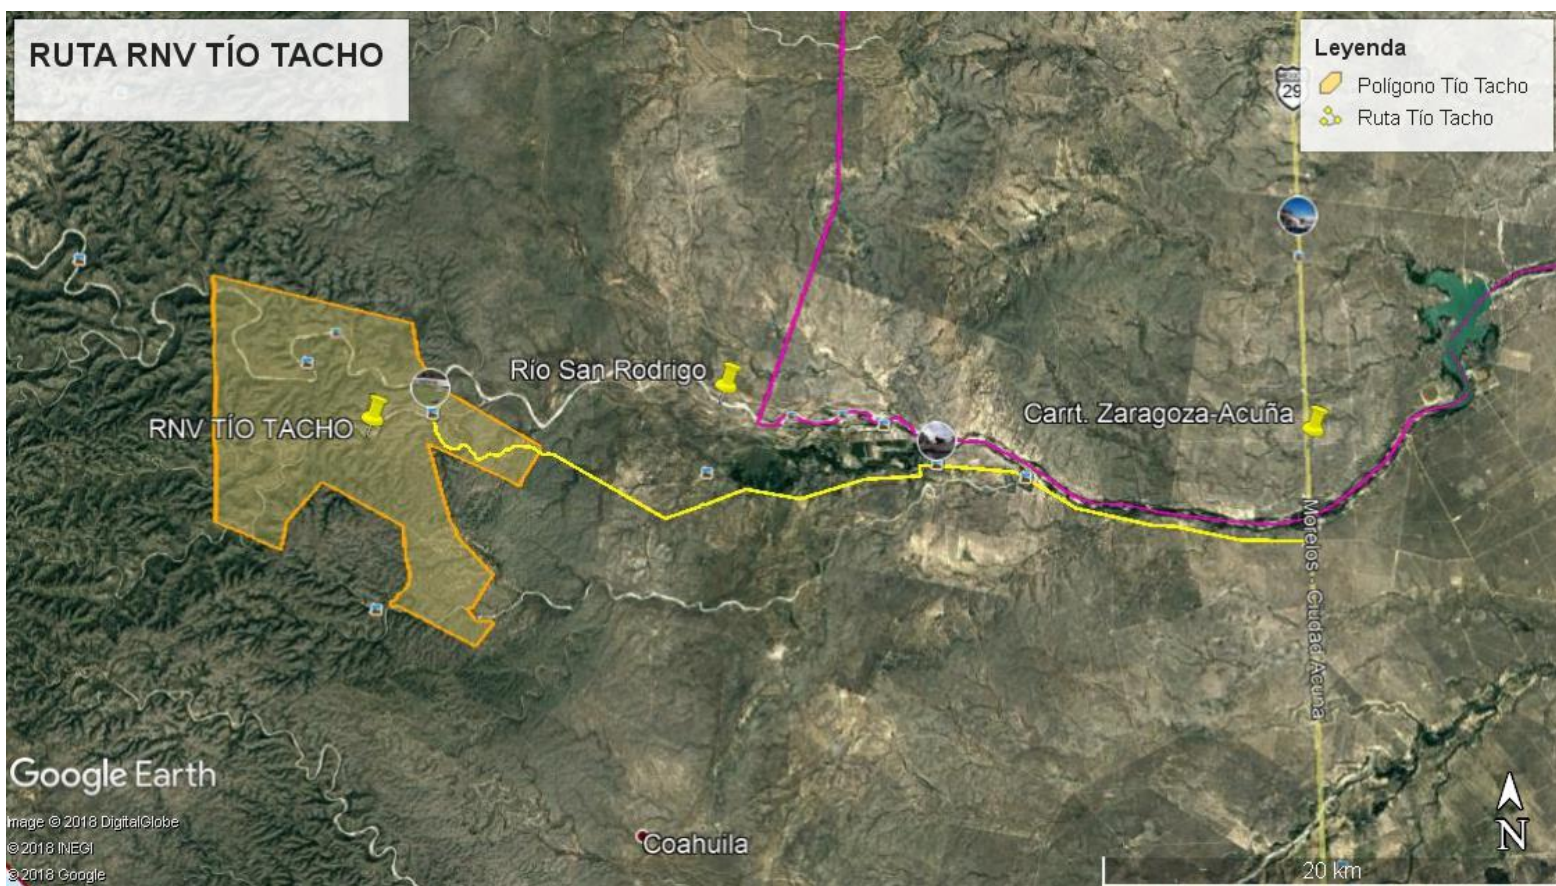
RUTA RNV TÍO TACHO

Leyenda
Polígono Tío Tacho
Ruta Tío Tacho

29

Río San Rodrigo

RNV TÍO TACHO

Carrt. Zaragoza-Acuña

Morelos - Ciudad Acuña

Google Earth

Image © 2018 DigitalGlobe
© 2018 INEGI
© 2018 Google

Coahuila

20 km

N